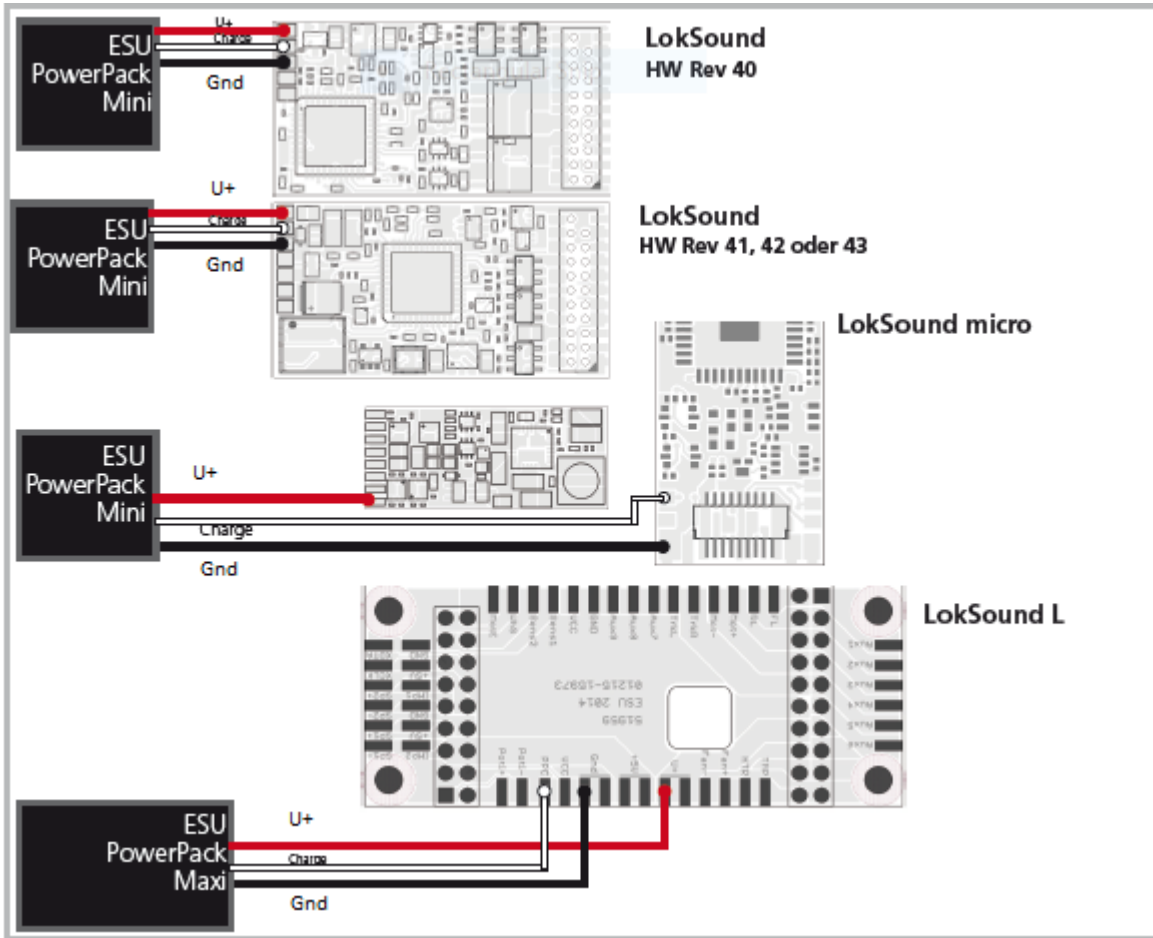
ESU PowerPack Mini

U+

Charge

Gnd

LokSound
HW Rev 40

ESU PowerPack Mini

U+

Charge

Gnd

LokSound
HW Rev 41, 42 oder 43

LokSound micro

ESU PowerPack Mini

U+

Charge

Gnd

LokSound L

ESU PowerPack Maxi

U+

Charge

Gnd